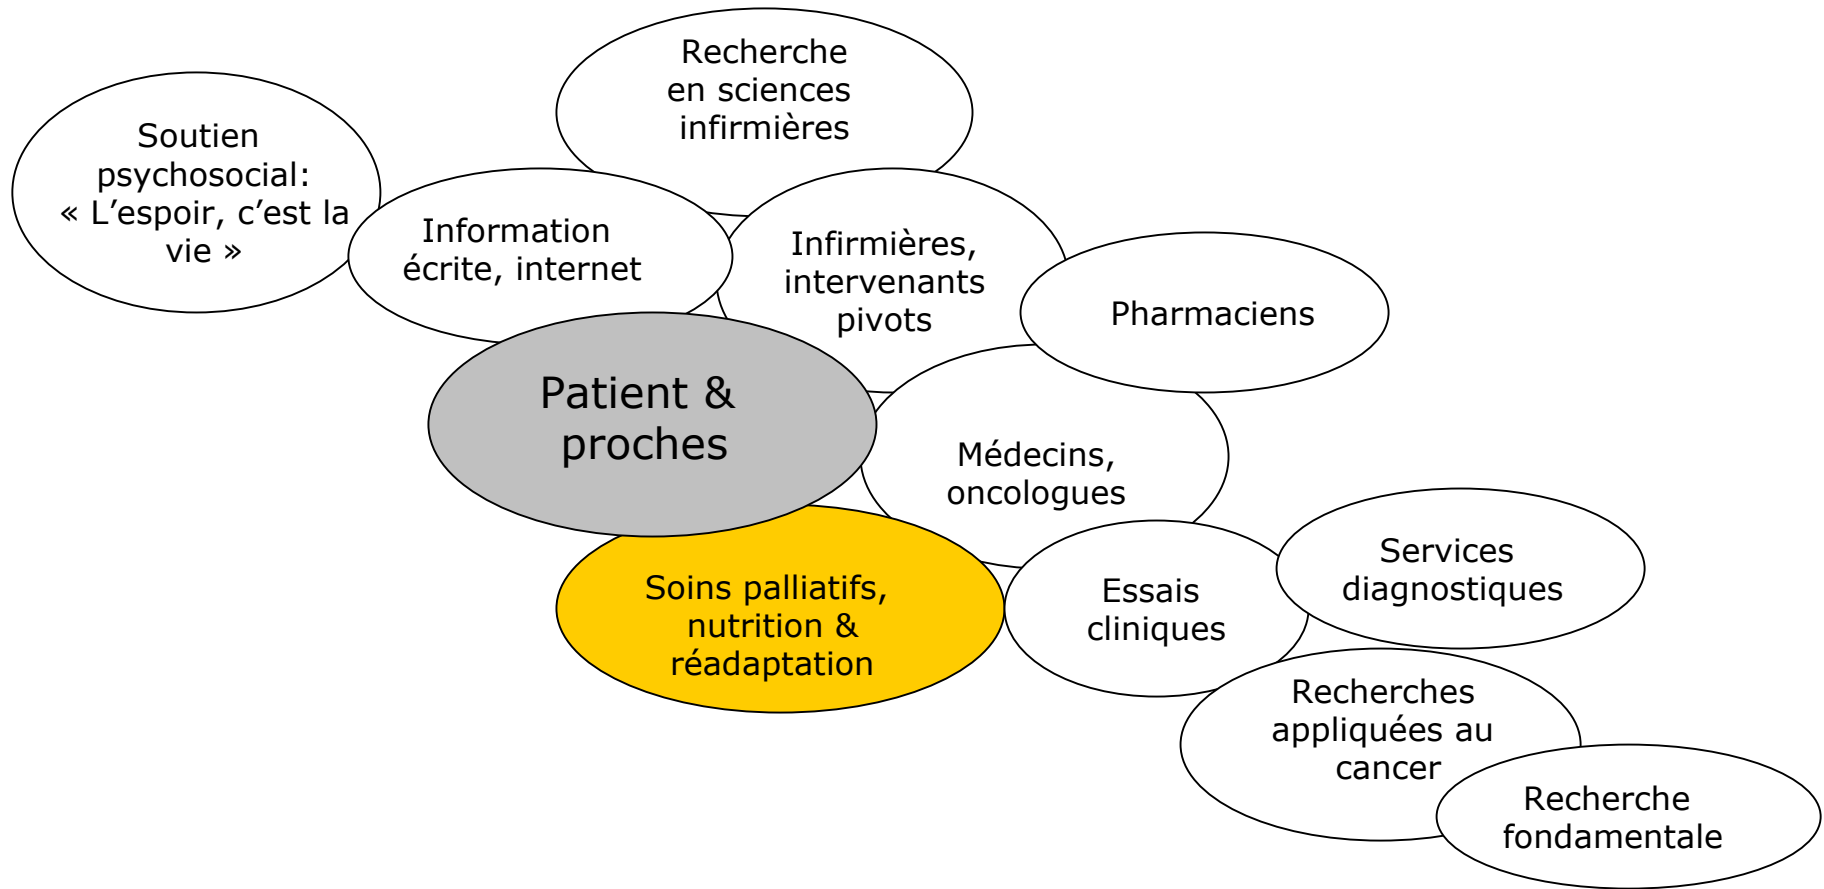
Recherche en sciences infirmières

Soutien psychosocial: « L’espoir, c’est la vie »

Information écrite, internet

Infirmières, intervenants pivots

Pharmaciens

Patient & proches

Médecins, oncologues

Soins palliatifs, nutrition & réadaptation

Essais cliniques

Services diagnostiques

Recherches appliquées au cancer

Recherche fondamentale